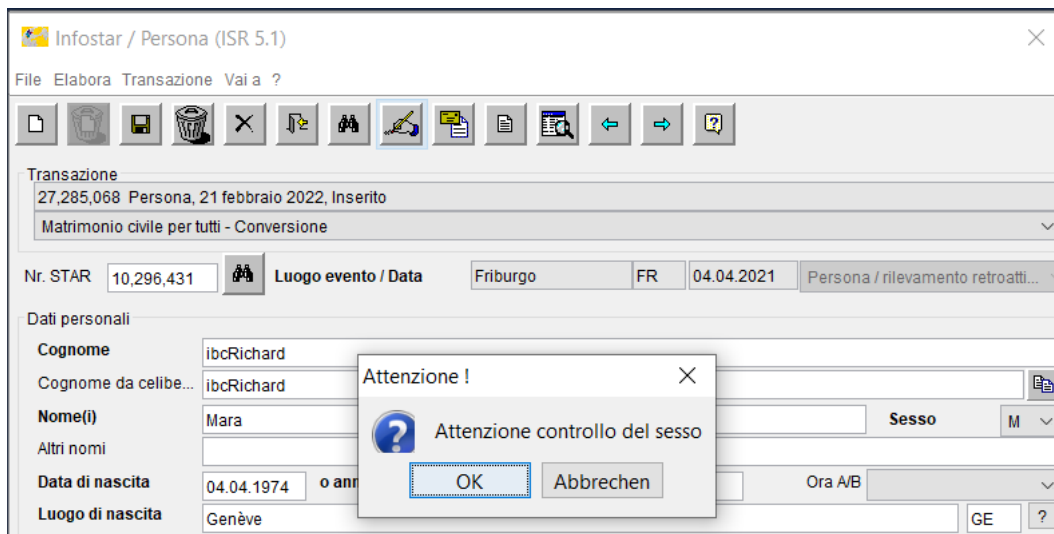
Infostar / Persona (ISR 5.1)

File Elabora Transazione Vai a ?

Transazione
27,285,068 Persona, 21 febbraio 2022, Inserito
Matrimonio civile per tutti - Conversione

Nr. STAR 10,296,431 Luogo evento / Data Friburgo FR 04.04.2021 Persona / rilevamento retroatti...

Dati personali
Cognome ibcRichard
Cognome da celibe... ibcRichard
Nome(i) Mara
Sesso M
Altri nomi
Data di nascita 04.04.1974 o ann
Ora A/B
Luogo di nascita Genève GE ?

Attenzione !
Attenzione controllo del sesso
OK Abbrechen